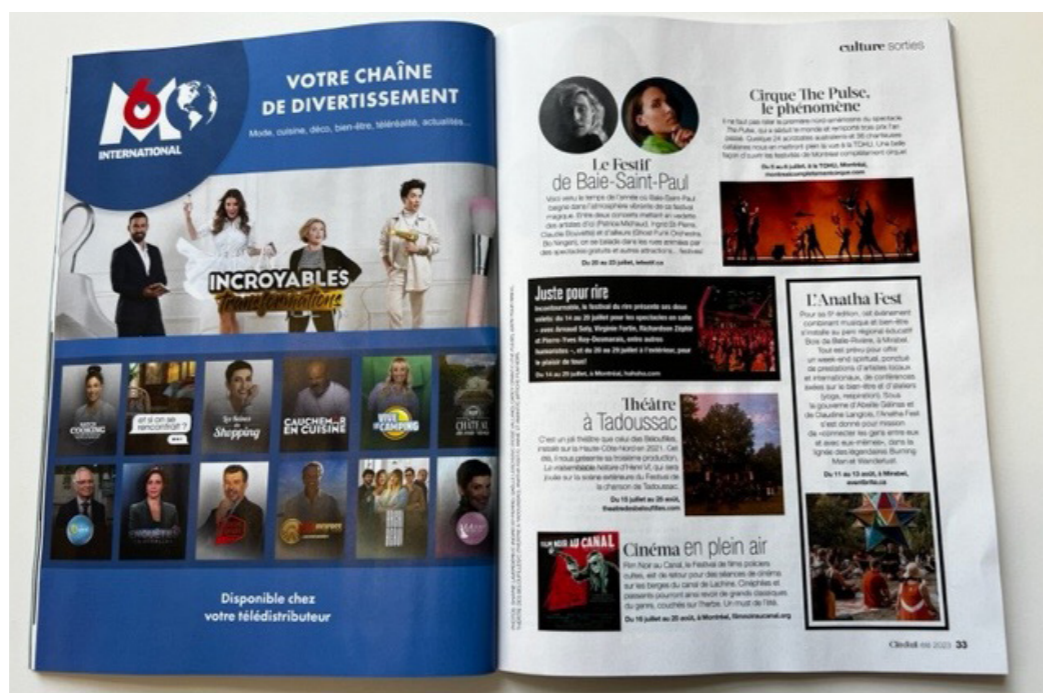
M6 INTERNATIONAL

VOTRE CHAÎNE DE DIVERTISSEMENT

Mode, cuisine, déco, bien-être, téléréalité, actualités...

INCROYABLES transformations

Les Reines du Shopping

et si on se rencontrait ?

CAUCHEM... EN CUISINE

VIVE LE CAMPING

CHÂTEAU

Disponible chez votre télédistributeur

culture sorties

Le Festif de Baie-Saint-Paul

Voici venu le temps de l'année où Baie-Saint-Paul baigne dans l'atmosphère vibrante de ce festival magique. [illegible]

Du 20 au 23 juillet, lefestif.ca

Cirque The Pulse, le phénomène

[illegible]

Du 6 au 9 juillet, à la TOHU, Montréal, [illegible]

Juste pour rire

Incontournable, le festival du rire présente ses deux volets : du 14 au 29 juillet pour les spectacles en salle – avec Arnaud Soly, Virginie Fortin, Richardson Zéphir et Pierre-Yves Roy-Desmarais, entre autres humoristes –, et du 20 au 29 juillet à l'extérieur, pour le plaisir de tous !

Du 14 au 29 juillet, à Montréal, hahaha.com

L'Anatha Fest

Pour sa 5e édition, cet événement combinant musique et bien-être s'installe au parc régional éducatif Bois de Belle-Rivière, à Mirabel. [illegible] sous le gouverne d'Abeille Gélinas et de Claudine Langlois, l'Anatha Fest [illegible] Burning Man et Wanderlust.

Du 11 au 13 août, à Mirabel, eventbrite.ca

Théâtre à Tadoussac

C'est un joli théâtre que celui des Béloufilles, installé sur la Haute-Côte-Nord en 2021. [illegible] Festival de la chanson de Tadoussac.

Du 13 juillet au 25 août, theatredesbeloufilles.com

Cinéma en plein air

Film Noir au Canal, le Festival de films policiers cultes, est de retour pour des séances de cinéma sur les berges du canal de Lachine. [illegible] Un must de l'été.

Du 16 juillet au 20 août, à Montréal, filmnoiraucanal.org

FILM NOIR AU CANAL

Châtelaine été 2023 33